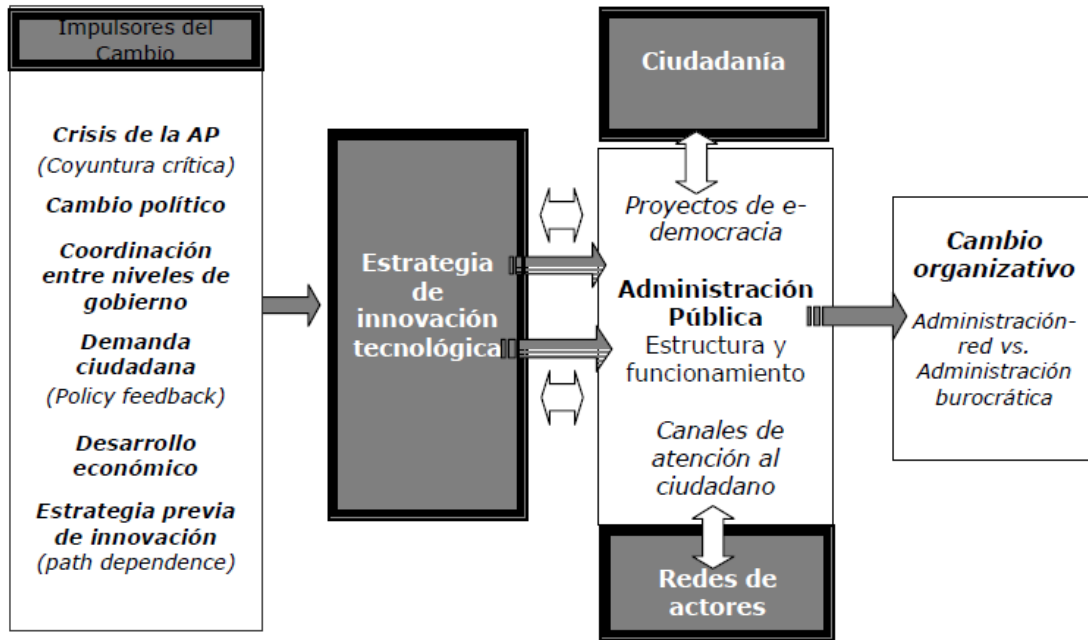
Impulsores del Cambio

Crisis de la AP
(Coyuntura crítica)

Cambio político

Coordinación entre niveles de gobierno

Demanda ciudadana
(Policy feedback)

Desarrollo económico

Estrategia previa de innovación
(path dependence)

Estrategia de innovación tecnológica

Ciudadanía

Proyectos de e-democracia

Administración Pública
Estructura y funcionamiento

Canales de atención al ciudadano

Redes de actores

Cambio organizativo

Administración-red vs. Administración burocrática